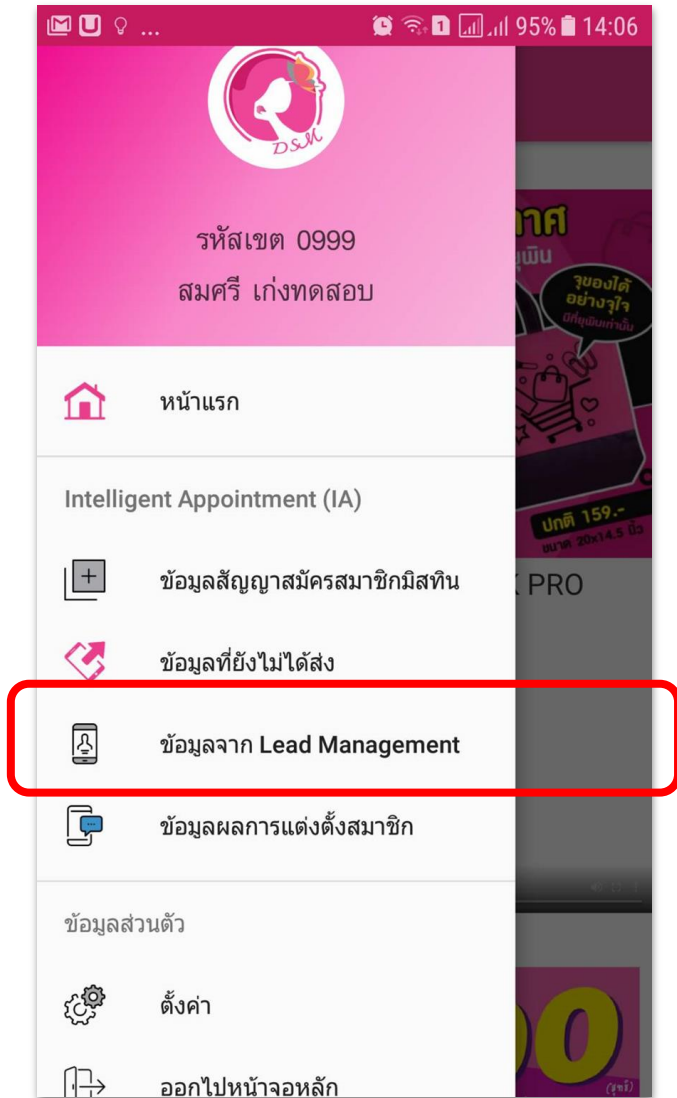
95% 14:06

DSM

รหัสเขต 0999
สมศรี เก่งทดสอบ

หน้าแรก

Intelligent Appointment (IA)

ข้อมูลสัญญาสมัครสมาชิกมิสทิน

ข้อมูลที่ยังไม่ได้ส่ง

ข้อมูลจาก Lead Management

ข้อมูลผลการแต่งตั้งสมาชิก

ข้อมูลส่วนตัว

ตั้งค่า

ออกไปหน้าจอหลัก

าศ
มูพิน
วุของได้ อย่างจุใจ
ปกติ 159.-
ขนาด 20x14.5 นิ้ว
K PRO
00